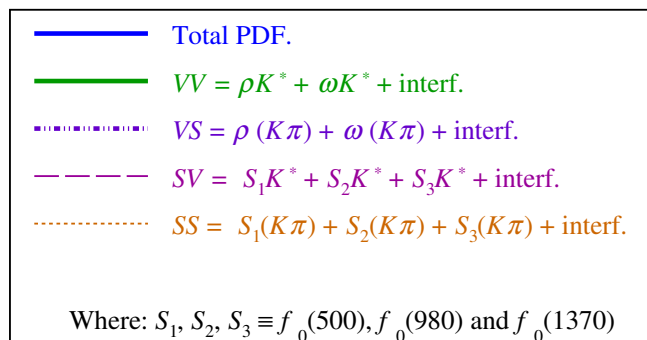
Total PDF.

$VV = \rho K^* + \omega K^* +$ interf.

$VS = \rho\ (K\pi) + \omega\ (K\pi) +$ interf.

$SV = S_1 K^* + S_2 K^* + S_3 K^* +$ interf.

$SS = S_1(K\pi) + S_2(K\pi) + S_3(K\pi) +$ interf.

Where: $S_1, S_2, S_3 \equiv f_0(500), f_0(980)$ and $f_0(1370)$